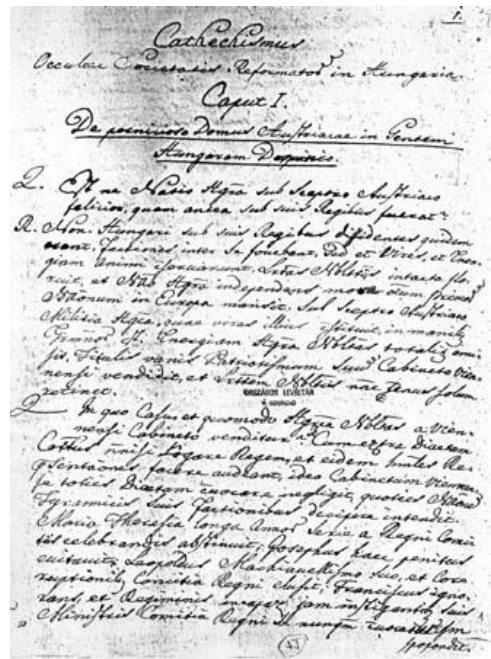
1.

Cathechismus
Occultae Conventionis Reformatorum in Hungaria.
Caput I.
De perniciosis Domus Austriacae in Gentem Hungarorum Dominiis.

Q. Est ne Natio Hungara sub sceptro Austriaco felicior, quam antea sub suis Regibus fuerat?

R. Non. Hungari sub suis Regibus dissidenses quidem erant, Factiones inter se fovebant, sed et Vires, et Energiam animi fovebant. Libertas Nobilis intacta floruit, et Natio Hungara independens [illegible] speciem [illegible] Nationum in Europa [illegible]. Sub sceptro Austriaco Militia Hungara, quae veras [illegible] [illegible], in manibus Germanorum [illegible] Hungara Nobilis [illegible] omnis. Tituli vani Patriotismum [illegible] Cabineto Viennensi vendidit, et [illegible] Nobilis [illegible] solum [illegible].

ORSZÁGOS LEVÉLTÁR

Q. In quo Casu et quomodo Hungara Natio a Viennensi Cabineto vendita? Comes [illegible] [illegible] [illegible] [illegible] Regem, et eidem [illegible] Repraesentationes facere audebant, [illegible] Cabinetum Viennense totius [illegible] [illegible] negligit, quoties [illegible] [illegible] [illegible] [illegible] incendit. Maria Theresia longa Amor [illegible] a Regni Comitiis celebrandis abstinuit; Josephus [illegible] penitus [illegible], Leopoldus Machiavellismo suo, et Coronationis Comitia Regni elusit; Franciscus ignorans, et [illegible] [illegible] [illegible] suis Ministris Comitia Regni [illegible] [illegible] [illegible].

43